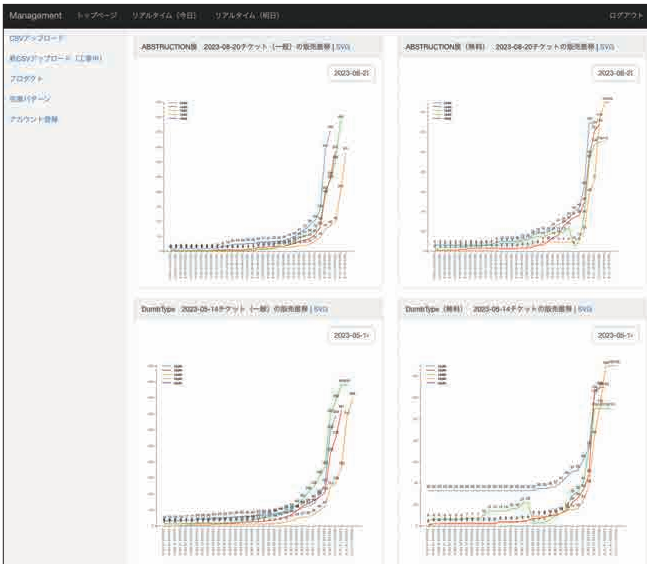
Management トップページ リアルタイム（今日） リアルタイム（明日） ログアウト

CSVアップロード
旧CSVアップロード（工事中）
プロダクト
販売パターン
アカウント登録

ABSTRUCTION展 2023-08-20チケット（一般）の販売推移 | SVG

2023-08-2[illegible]

ABSTRUCTION展（無料） 2023-08-20チケットの販売推移 | SVG

2023-08-2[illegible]

DumbType 2023-05-14チケット（一般）の販売推移 | SVG

2023-05-1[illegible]

DumbType（無料） 2023-05-14チケットの販売推移 | SVG

2023-05-1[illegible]